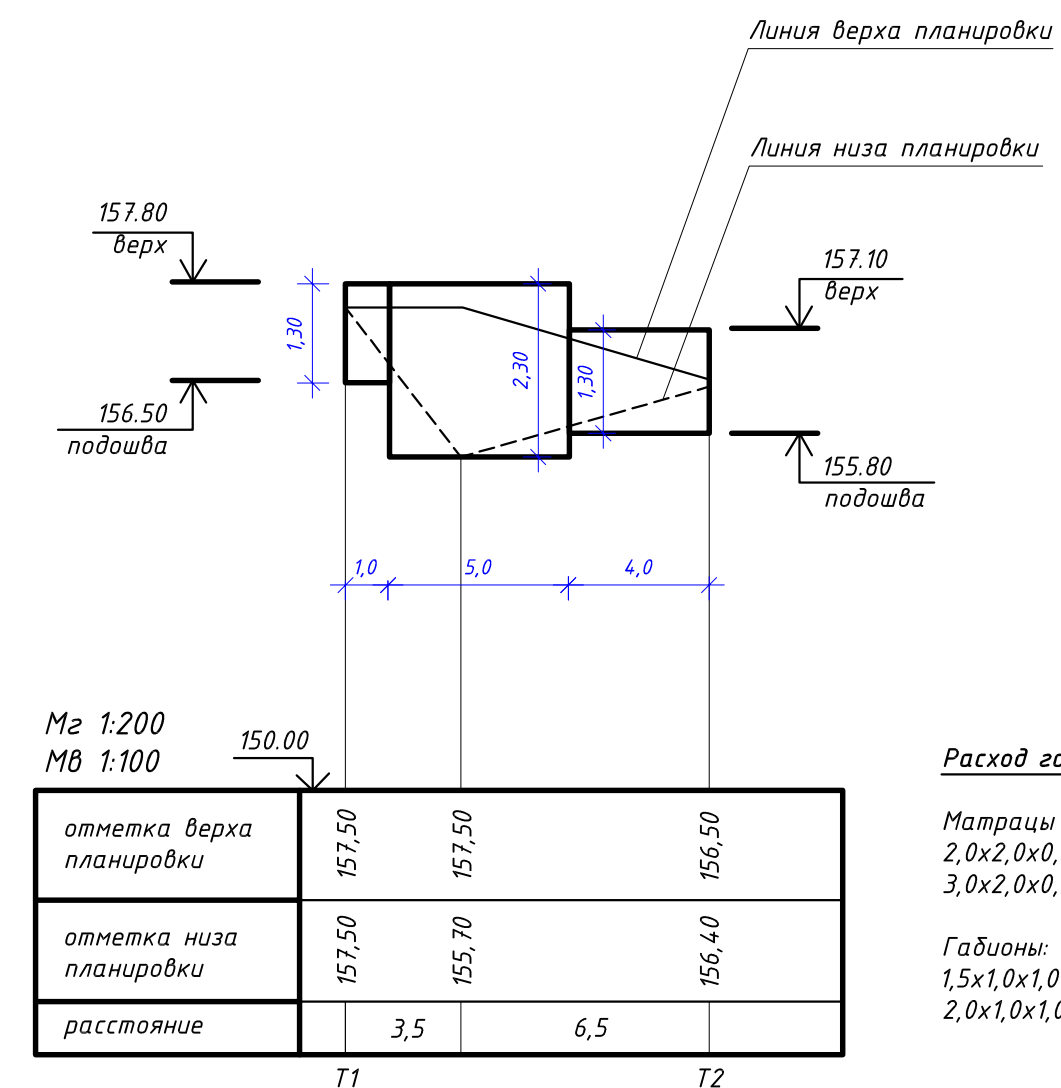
Линия верха планировки

Линия низа планировки

157.80
верх

156.50
подошва

157.10
верх

155.80
подошва

1,30

2,30

1,30

1,0 5,0 4,0

Мг 1:200
Мв 1:100

150.00

| отметка верха планировки | 157,50 | 157,50 | 156,50 |
|---|---|---|---|
| отметка низа планировки | 157,50 | 155,70 | 156,40 |
| расстояние | 3,5 | 6,5 | |

Т1 Т2

Расход га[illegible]

Матрацы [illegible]
2,0х2,0х0,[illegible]
3,0х2,0х0,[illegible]

Габионы: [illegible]
1,5х1,0х1,0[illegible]
2,0х1,0х1,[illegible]